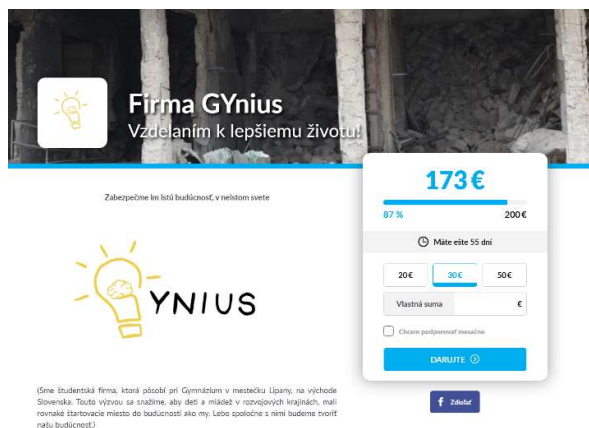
Firma GYnius
Vzdelaním k lepšiemu životu!

173 €
87 %
200€
Máte ešte 55 dní
20€
30€
50€
Vlastná suma
€
Chcem podporovať mesačne
DARUJTE

Zabezpečme im istú budúcnosť, v neistom svete

YNIUS

(Sme študentská firma, ktorá pôsobí pri Gymnáziu v mestečku Lipany, na východe Slovenska. Touto výzvou sa snažíme, aby deti a mládež v rozvojových krajinách, mali rovnaké štartovacie miesto do budúcnosti ako my. Lebo spoločne s nimi budeme tvoriť našu budúcnosť.)

Zdieľať